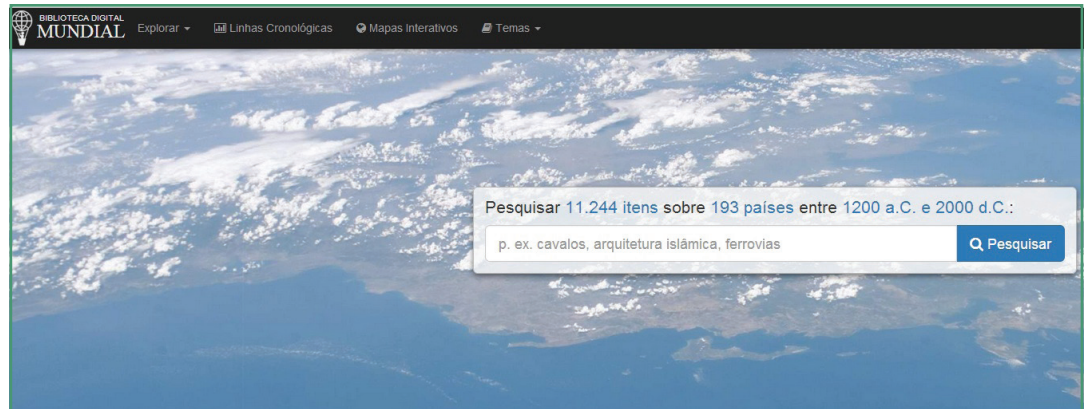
BIBLIOTECA DIGITAL MUNDIAL Explorar Linhas Cronológicas Mapas Interativos Temas

Pesquisar 11.244 itens sobre 193 países entre 1200 a.C. e 2000 d.C.:

p. ex. cavalos, arquitetura islâmica, ferrovias

Pesquisar